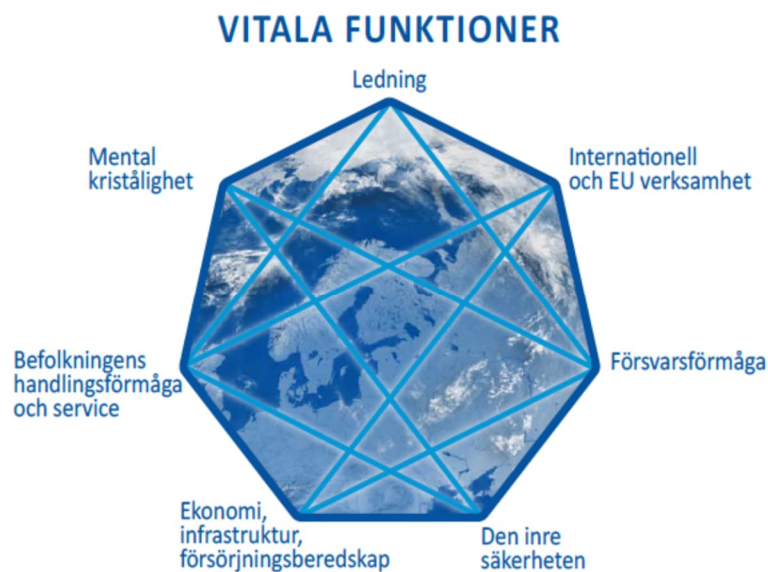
VITALA FUNKTIONER

Ledning

Internationell och EU verksamhet

Försvarsförmåga

Den inre säkerheten

Ekonomi, infrastruktur, försörjningsberedskap

Befolkningens handlingsförmåga och service

Mental kristålighet